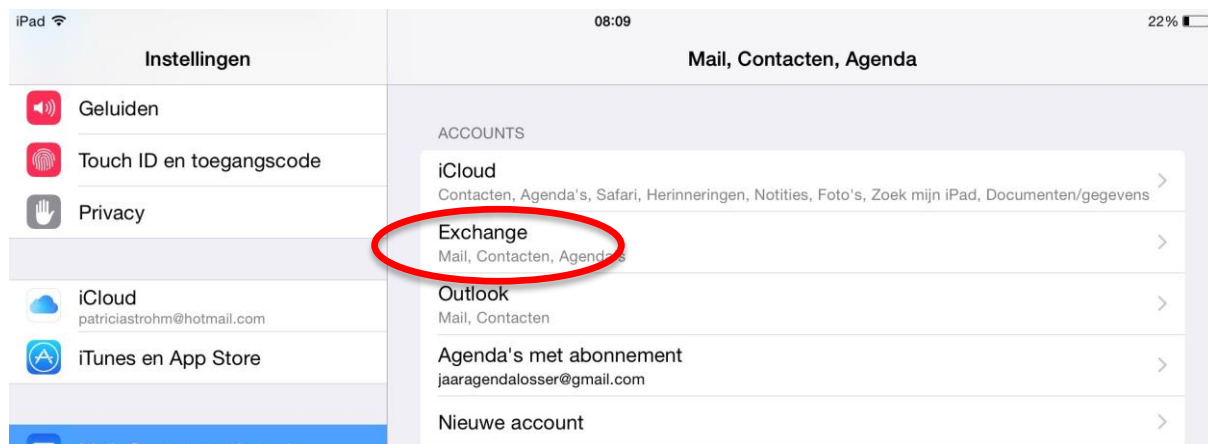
iPad
08:09
22%

Instellingen

Geluiden

Touch ID en toegangscode

Privacy

iCloud
patriciastrohm@hotmail.com

iTunes en App Store

Mail, Contacten, Agenda

ACCOUNTS

iCloud
Contacten, Agenda's, Safari, Herinneringen, Notities, Foto's, Zoek mijn iPad, Documenten/gegevens

Exchange
Mail, Contacten, Agenda's

Outlook
Mail, Contacten

Agenda's met abonnement
jaaragendalosser@gmail.com

Nieuwe account